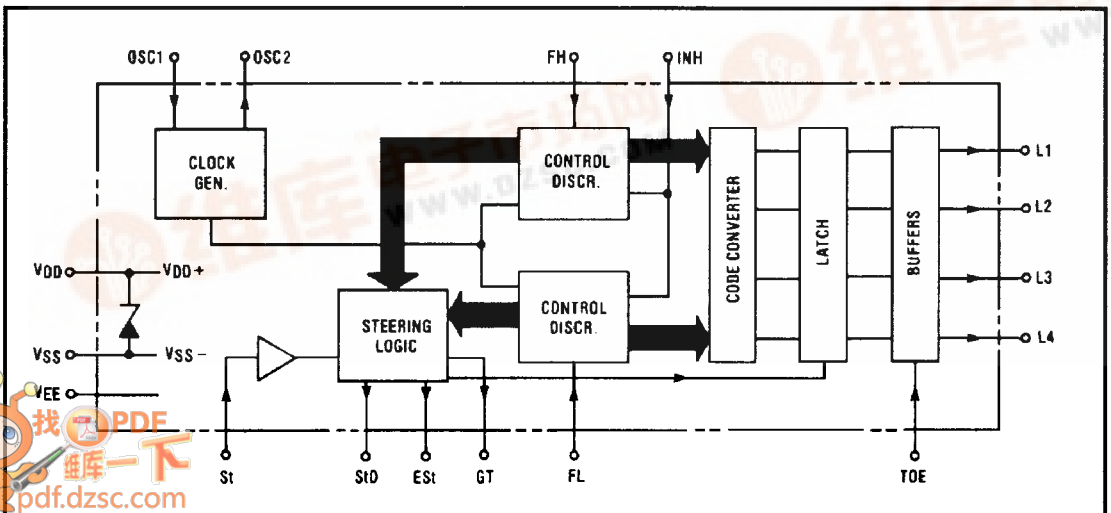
OSC1
OSC2
FH
INH
CLOCK GEN.
CONTROL DISCR.
CODE CONVERTER
LATCH
BUFFERS
L1
L2
L3
L4
VDD
VDD +
VSS
VSS -
VEE
STEERING LOGIC
CONTROL DISCR.
St
StD
ESt
GT
FL
TOE
www.dzsc.com
维库
找PDF
维库一下
pdf.dzsc.com